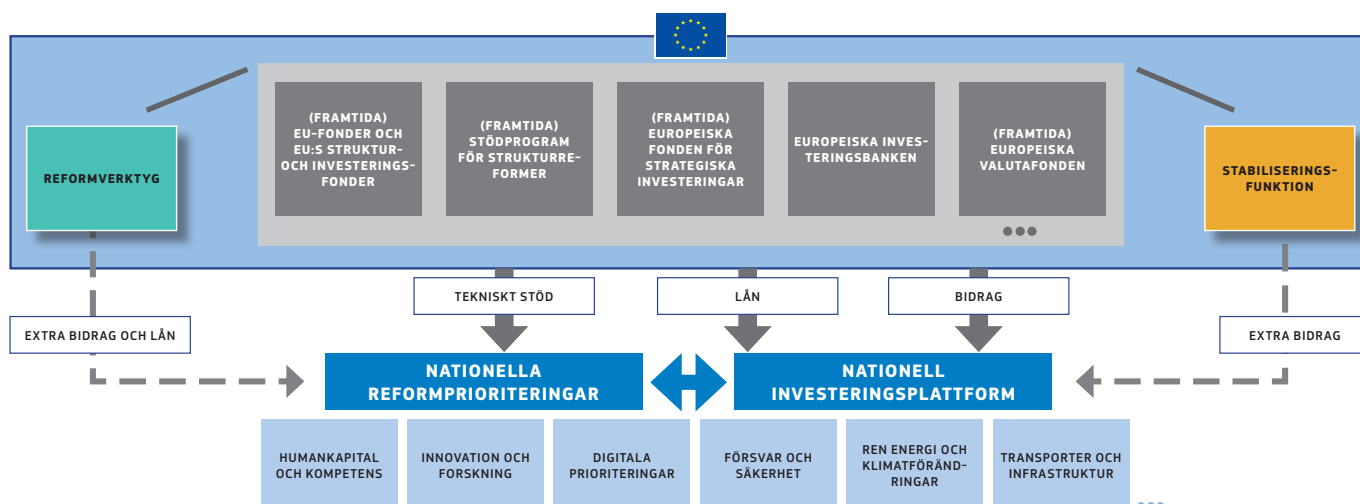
REFORMVERKTYG

(FRAMTIDA) EU-FONDER OCH EU:S STRUKTUR- OCH INVESTERINGSFONDER

(FRAMTIDA) STÖDPROGRAM FÖR STRUKTURREFORMER

(FRAMTIDA) EUROPEISKA FONDEN FÖR STRATEGISKA INVESTERINGAR

EUROPEISKA INVESTERINGSBANKEN

(FRAMTIDA) EUROPEISKA VALUTAFONDEN

STABILISERINGSFUNKTION

TEKNISKT STÖD

LÅN

BIDRAG

EXTRA BIDRAG OCH LÅN

EXTRA BIDRAG

NATIONELLA REFORMPRIORITERINGAR

NATIONELL INVESTERINGSPLATTFORM

HUMANKAPITAL OCH KOMPETENS

INNOVATION OCH FORSKNING

DIGITALA PRIORITERINGAR

FÖRSVAR OCH SÄKERHET

REN ENERGI OCH KLIMATFÖRÄNDRINGAR

TRANSPORTER OCH INFRASTRUKTUR